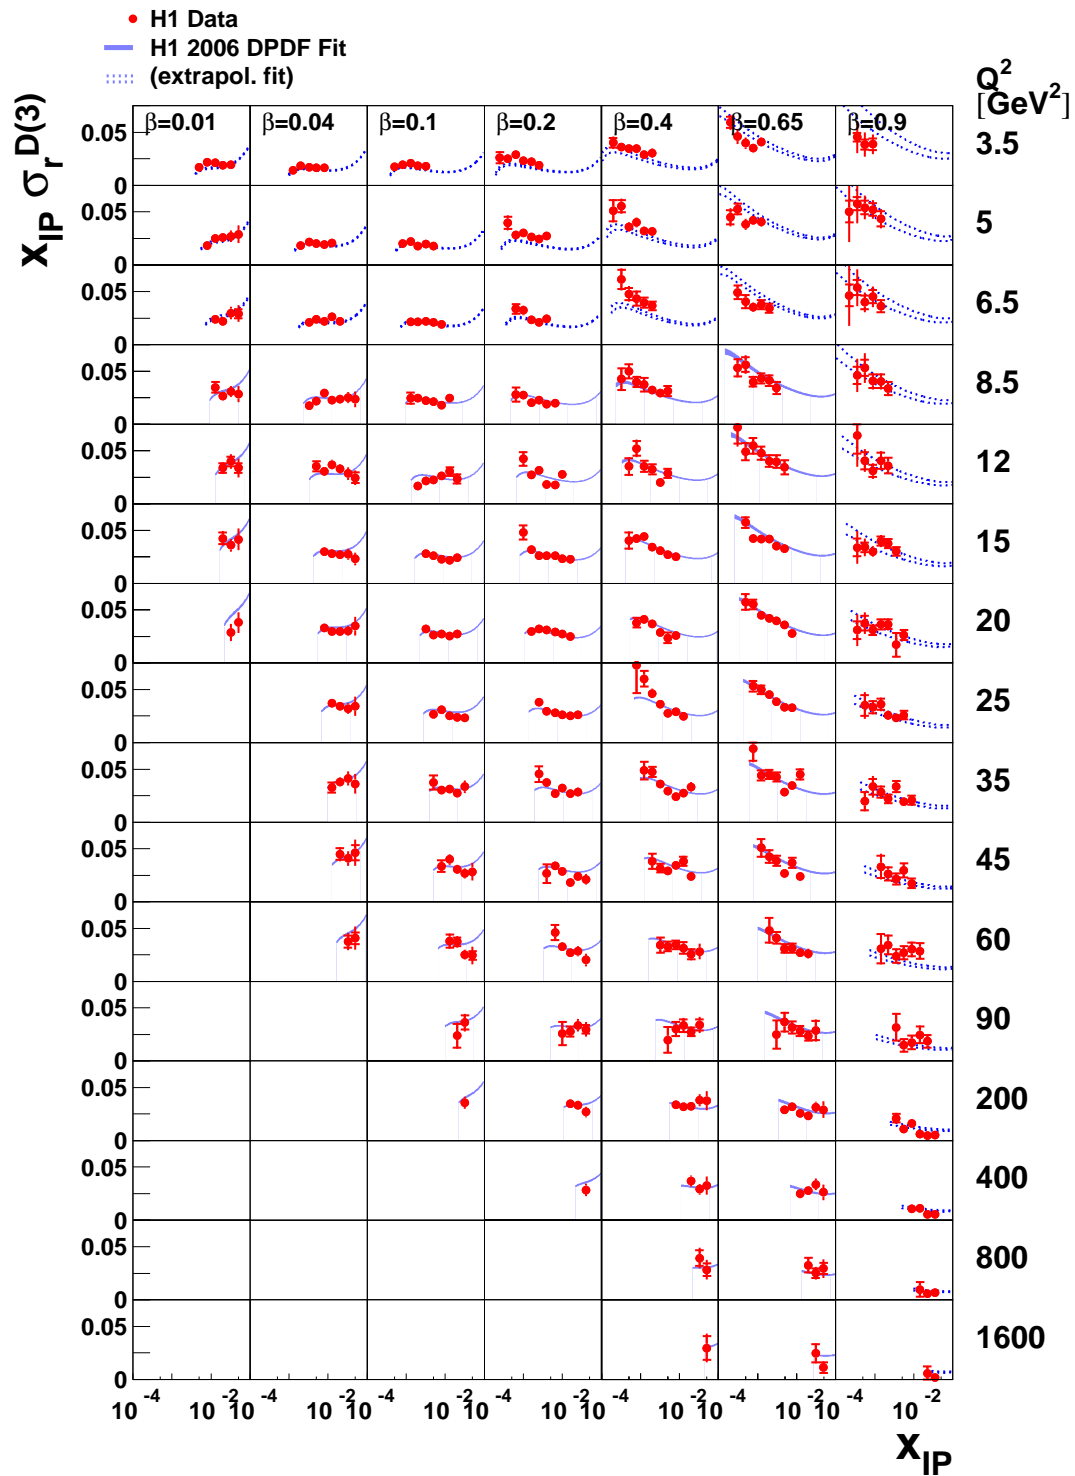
H1 Data
H1 2006 DPDF Fit
(extrapol. fit)

$x_{IP}\ \sigma_r^{D(3)}$

$Q^2$ $[GeV^2]$

$\beta$=0.01 $\beta$=0.04 $\beta$=0.1 $\beta$=0.2 $\beta$=0.4 $\beta$=0.65 $\beta$=0.9

3.5
5
6.5
8.5
12
15
20
25
35
45
60
90
200
400
800
1600

0.05
0

$10^{-4}$ $10^{-2}$ $10^{-4}$ $10^{-2}$ $10^{-4}$ $10^{-2}$ $10^{-4}$ $10^{-2}$ $10^{-4}$ $10^{-2}$ $10^{-4}$ $10^{-2}$ $10^{-4}$ $10^{-2}$

$x_{IP}$